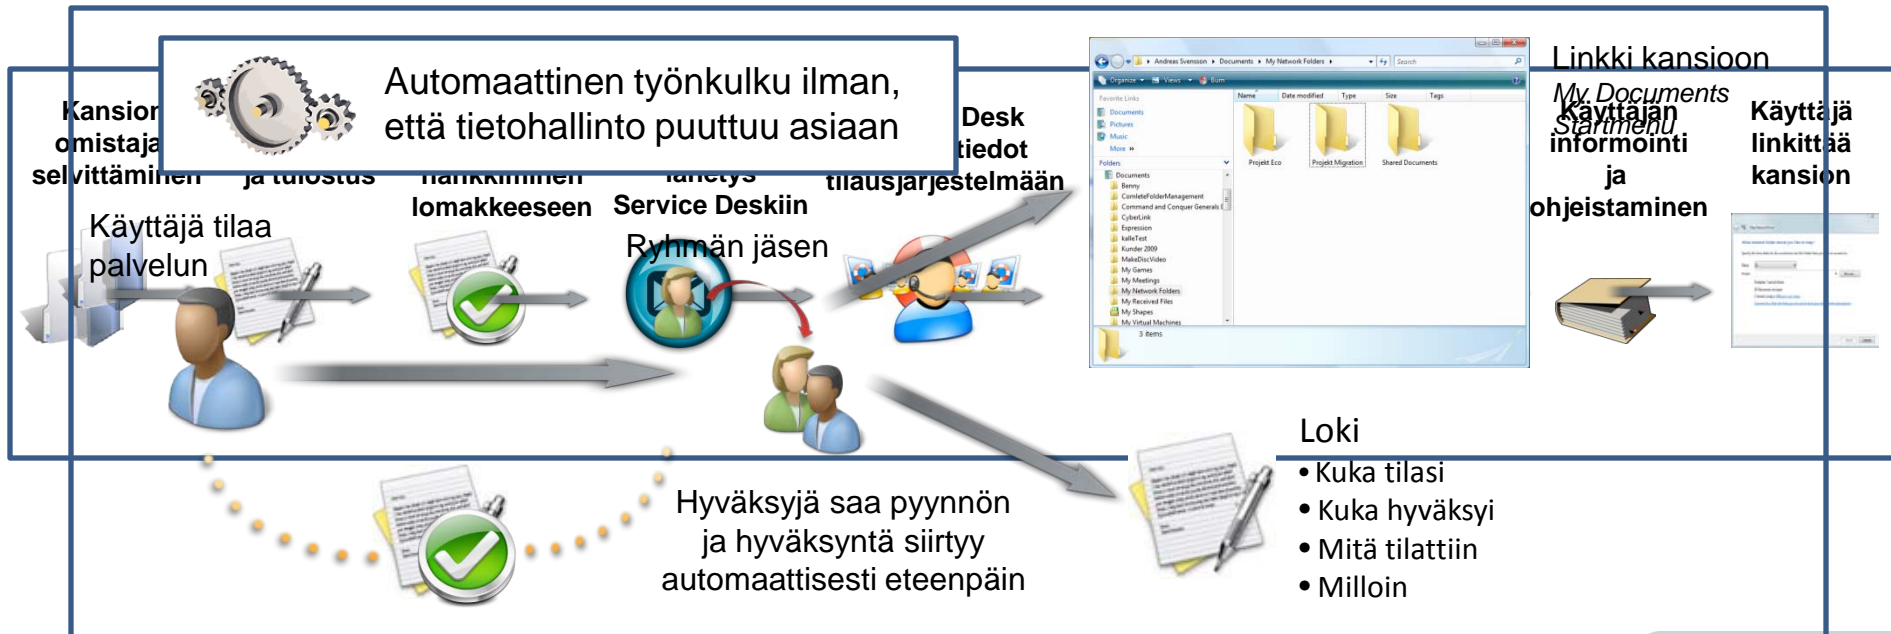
Automaattinen työnkulku ilman, että tietohallinto puuttuu asiaan

Kansion omistajan selvittäminen

ja tulostus

hankkiminen lomakkeeseen

lähetys Service Deskiin

Desk tiedot tilausjärjestelmään

Linkki kansioon My Documents Startmenu

Käyttäjän informointi ja ohjeistaminen

Käyttäjä linkittää kansion

Käyttäjä tilaa palvelun

Ryhmän jäsen

Loki
• Kuka tilasi
• Kuka hyväksyi
• Mitä tilattiin
• Milloin

Hyväksyjä saa pyynnön ja hyväksyntä siirtyy automaattisesti eteenpäin

Andreas Svensson ▸ Documents ▸ My Network Folders ▸
Search
Organize ▾ Views ▾ Burn
Favorite Links
Documents
Pictures
Music
More »
Folders
Documents
Benny
CompleteFolderManagement
Command and Conquer Generals
CyberLink
Expression
kalleTest
Kunder 2009
MakeDiscVideo
My Games
My Meetings
My Network Folders
My Received Files
My Shapes
My Virtual Machines
Name Date modified Type Size Tags
Projekt Eco
Projekt Migration
Shared Documents
3 items